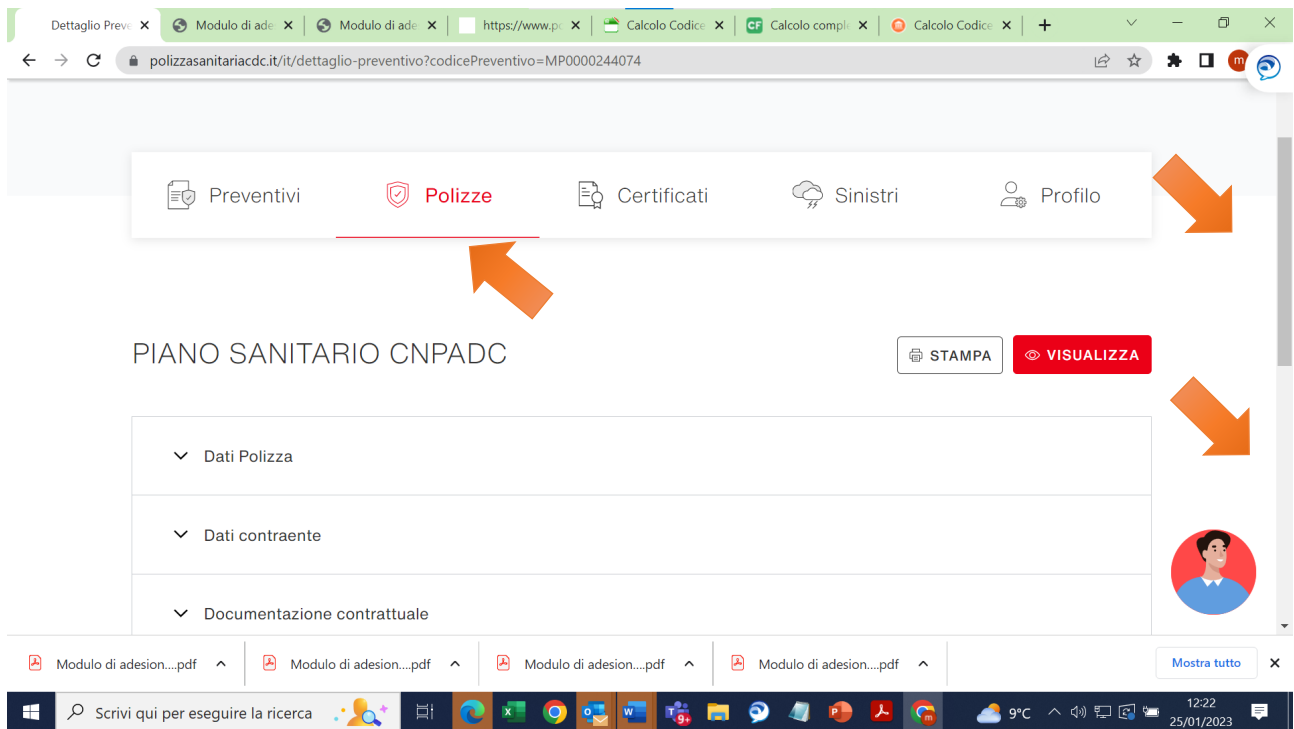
Dettaglio Preve ✕ | Modulo di ade ✕ | Modulo di ade ✕ | https://www.p ✕ | Calcolo Codice ✕ | CF Calcolo compl ✕ | Calcolo Codice ✕ | +

polizzasanitariacdc.it/it/dettaglio-preventivo?codicePreventivo=MP0000244074

Preventivi | Polizze | Certificati | Sinistri | Profilo

PIANO SANITARIO CNPADC

STAMPA | VISUALIZZA

Dati Polizza

Dati contraente

Documentazione contrattuale

Modulo di adesion....pdf | Modulo di adesion....pdf | Modulo di adesion....pdf | Modulo di adesion....pdf | Mostra tutto ✕

Scrivi qui per eseguire la ricerca

9°C

12:22
25/01/2023